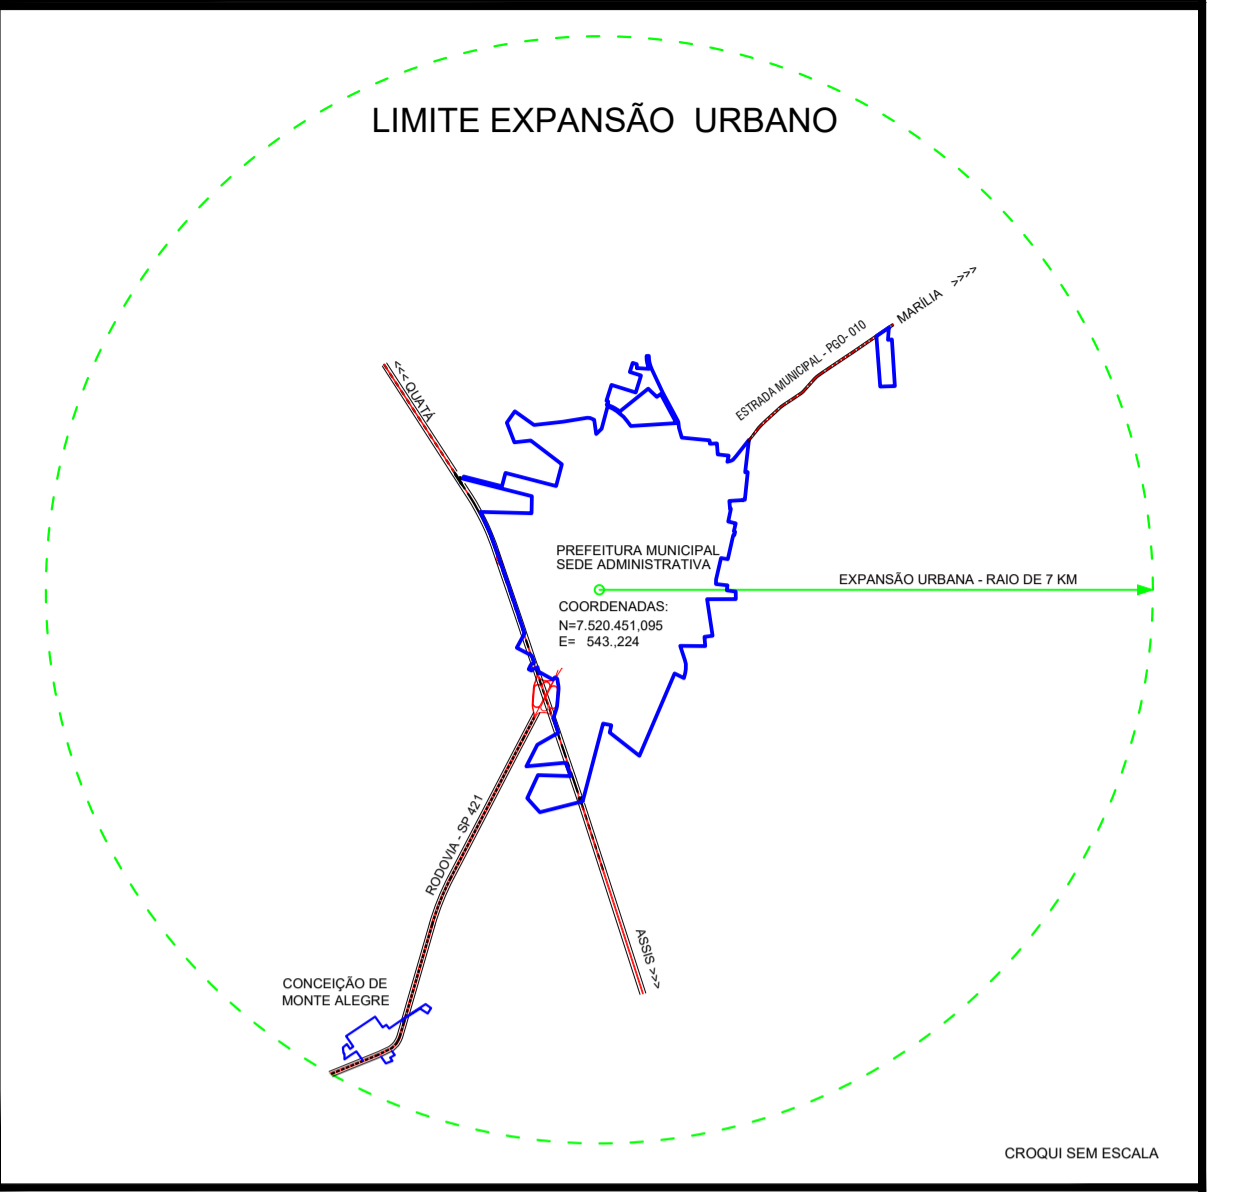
LIMITE EXPANSÃO URBANO

MARÍLIA >>>>

ESTRADA MUNICIPAL - PGO - 010

<<< QUATÁ

PREFEITURA MUNICIPAL
SEDE ADMINISTRATIVA

EXPANSÃO URBANA - RAIO DE 7 KM

COORDENADAS:
N=7.520.451,095
E= 543.,224

RODOVIA - SP 421

ASSIS >>>

CONCEIÇÃO DE
MONTE ALEGRE

CROQUI SEM ESCALA